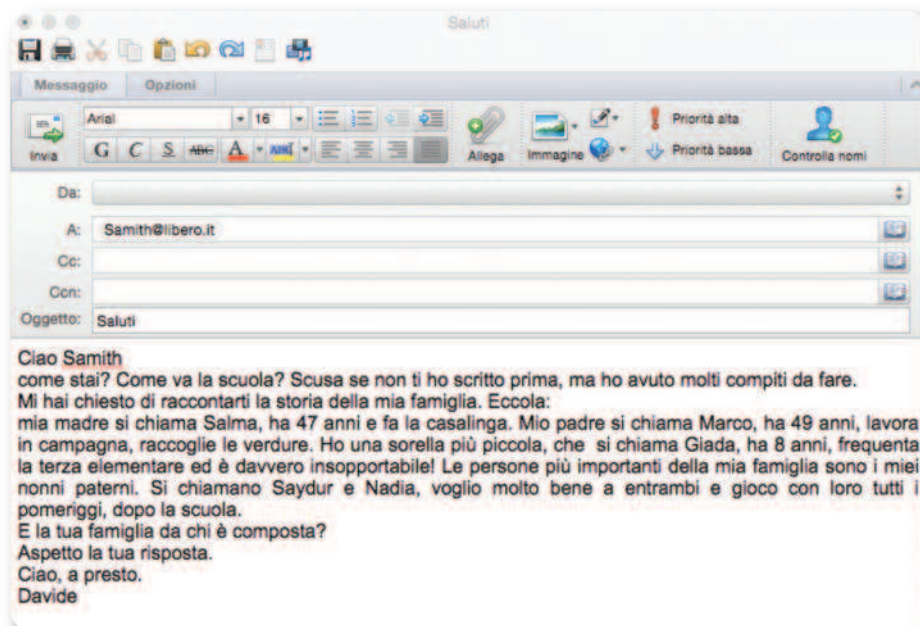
Saluti

Messaggio Opzioni

Invia

Arial 16

G C S ABC A

Allega

Immagine

Priorità alta

Priorità bassa

Controlla nomi

Da:

A: Samith@libero.it

Cc:

Ccn:

Oggetto: Saluti

Ciao Samith
come stai? Come va la scuola? Scusa se non ti ho scritto prima, ma ho avuto molti compiti da fare.
Mi hai chiesto di raccontarti la storia della mia famiglia. Eccola:
mia madre si chiama Salma, ha 47 anni e fa la casalinga. Mio padre si chiama Marco, ha 49 anni, lavora in campagna, raccoglie le verdure. Ho una sorella più piccola, che si chiama Giada, ha 8 anni, frequenta la terza elementare ed è davvero insopportabile! Le persone più importanti della mia famiglia sono i miei nonni paterni. Si chiamano Saydur e Nadia, voglio molto bene a entrambi e gioco con loro tutti i pomeriggi, dopo la scuola.
E la tua famiglia da chi è composta?
Aspetto la tua risposta.
Ciao, a presto.
Davide